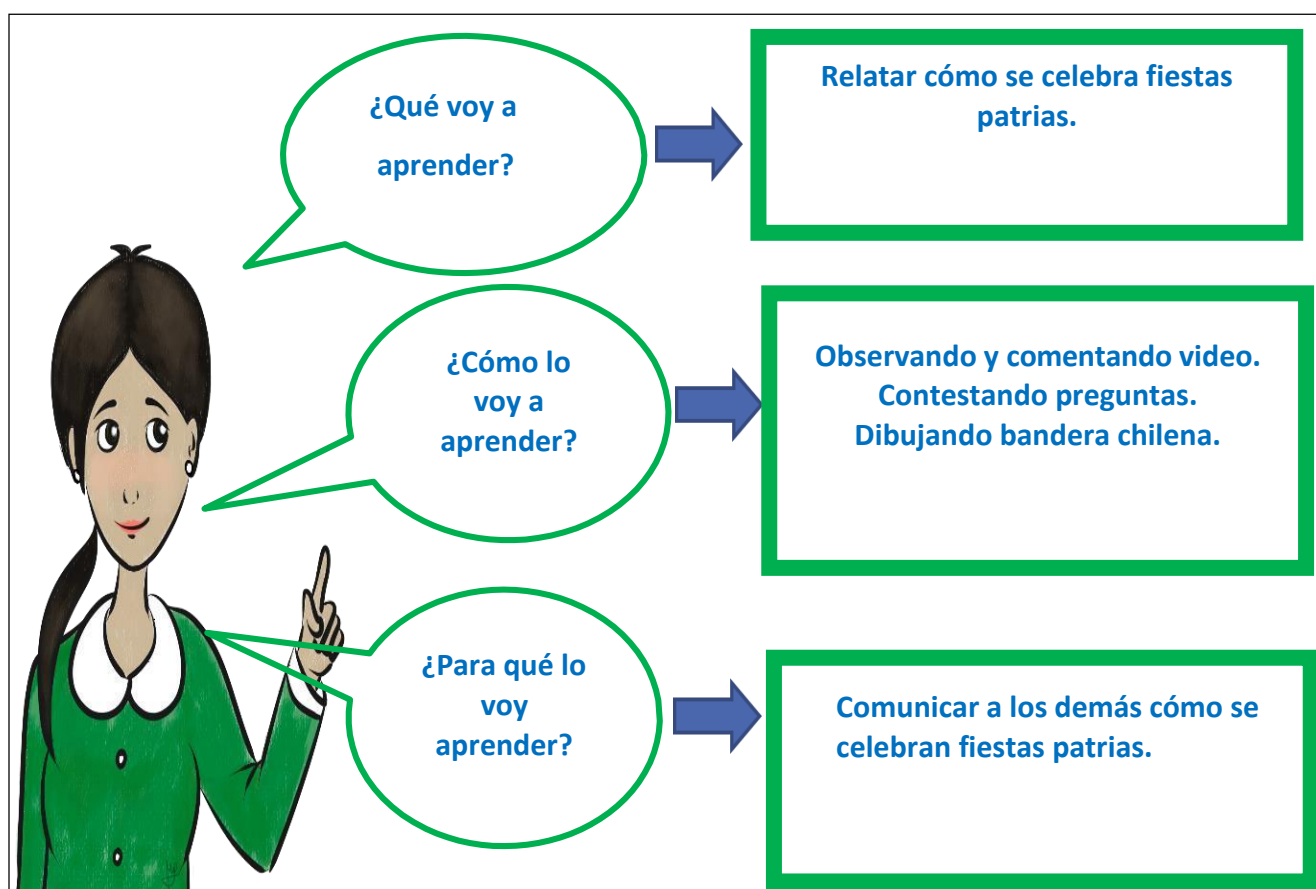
¿Qué voy a aprender?

Relatar cómo se celebra fiestas patrias.

¿Cómo lo voy a aprender?

Observando y comentando video.
Contestando preguntas.
Dibujando bandera chilena.

¿Para qué lo voy aprender?

Comunicar a los demás cómo se celebran fiestas patrias.